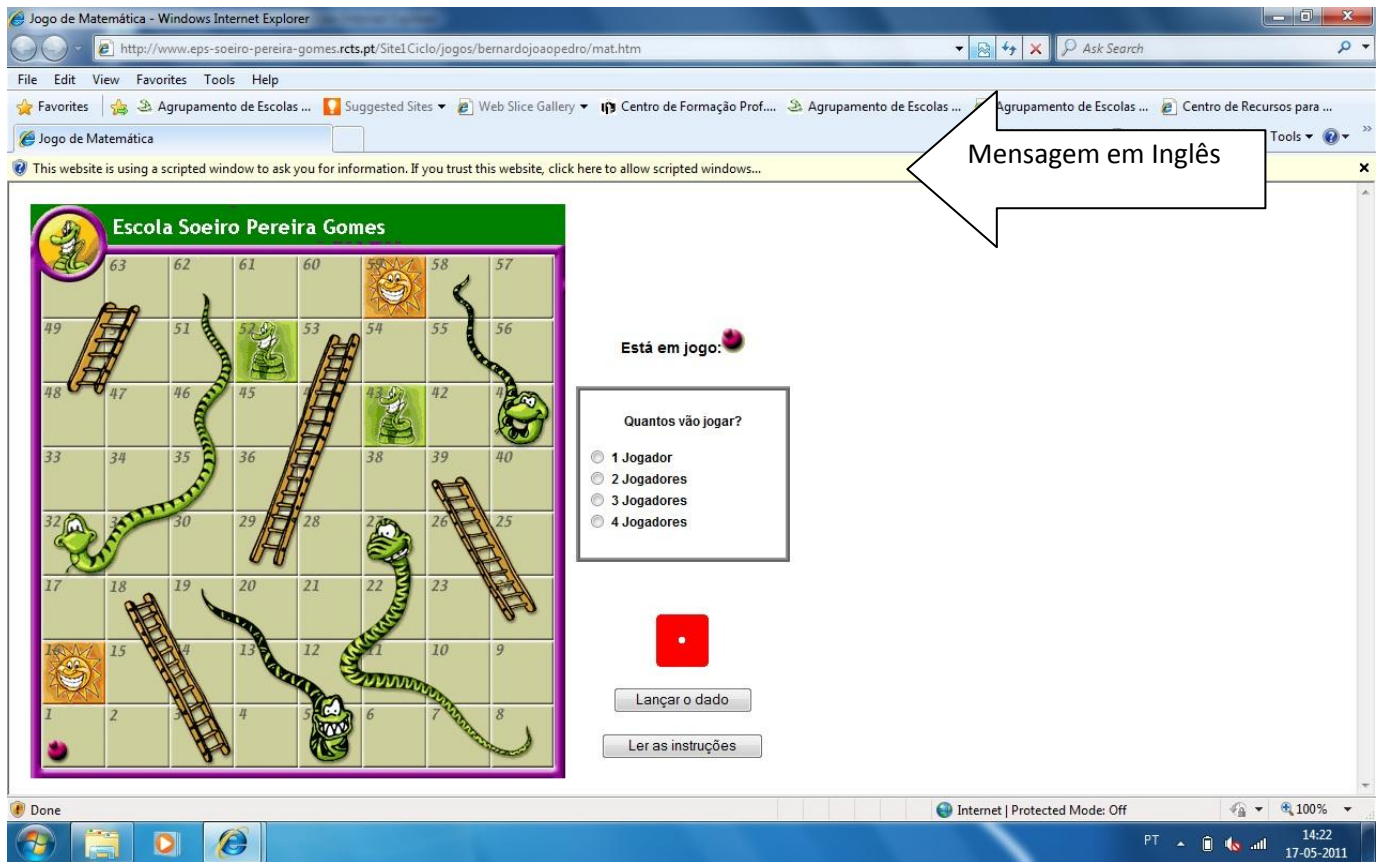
Jogo de Matemática - Windows Internet Explorer

http://www.eps-soeiro-pereira-gomes.rcts.pt/Site1Ciclo/jogos/bernardojoaopedro/mat.htm

Ask Search

File Edit View Favorites Tools Help

Favorites | Agrupamento de Escolas ... Suggested Sites ▾ Web Slice Gallery ▾ Centro de Formação Prof.... Agrupamento de Escolas ... Agrupamento de Escolas ... Centro de Recursos para ...

Jogo de Matemática

Tools ▾

This website is using a scripted window to ask you for information. If you trust this website, click here to allow scripted windows...

Mensagem em Inglês

Escola Soeiro Pereira Gomes

| 63 | 62 | 61 | 60 | 59 | 58 | 57 |
|---|---|---|---|---|---|---|
| 49 | 50 | 51 | 52 | 53 | 54 | 55 | 56 |
| 48 | 47 | 46 | 45 | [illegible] | 43 | 42 | 4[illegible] |
| 33 | 34 | 35 | 36 | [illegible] | 38 | 39 | 40 |
| 32 | 3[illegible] | 30 | 29 | 28 | 27 | 26 | 25 |
| 17 | 18 | 19 | 20 | 21 | 22 | 23 | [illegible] |
| 16 | 15 | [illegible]4 | 13 | 12 | 11 | 10 | 9 |
| 1 | 2 | 3 | 4 | 5 | 6 | 7 | 8 |

Está em jogo:

Quantos vão jogar?

1 Jogador
2 Jogadores
3 Jogadores
4 Jogadores

Lançar o dado

Ler as instruções

Done

Internet | Protected Mode: Off

100%

PT

14:22
17-05-2011